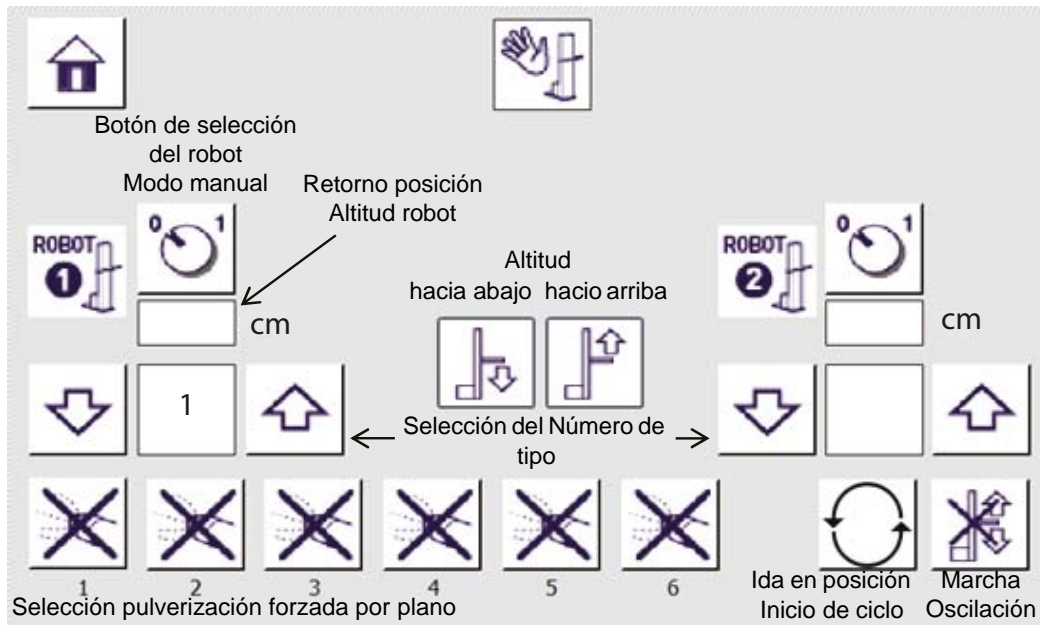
Botón de selección del robot
Modo manual

Retorno posición
Altitud robot

ROBOT 1

0 1

cm

Altitud
hacia abajo hacio arriba

ROBOT 2

0 1

cm

1

Selección del Número de tipo

1 2 3 4 5 6
Selección pulverización forzada por plano

Ida en posición
Inicio de ciclo

Marcha
Oscilación